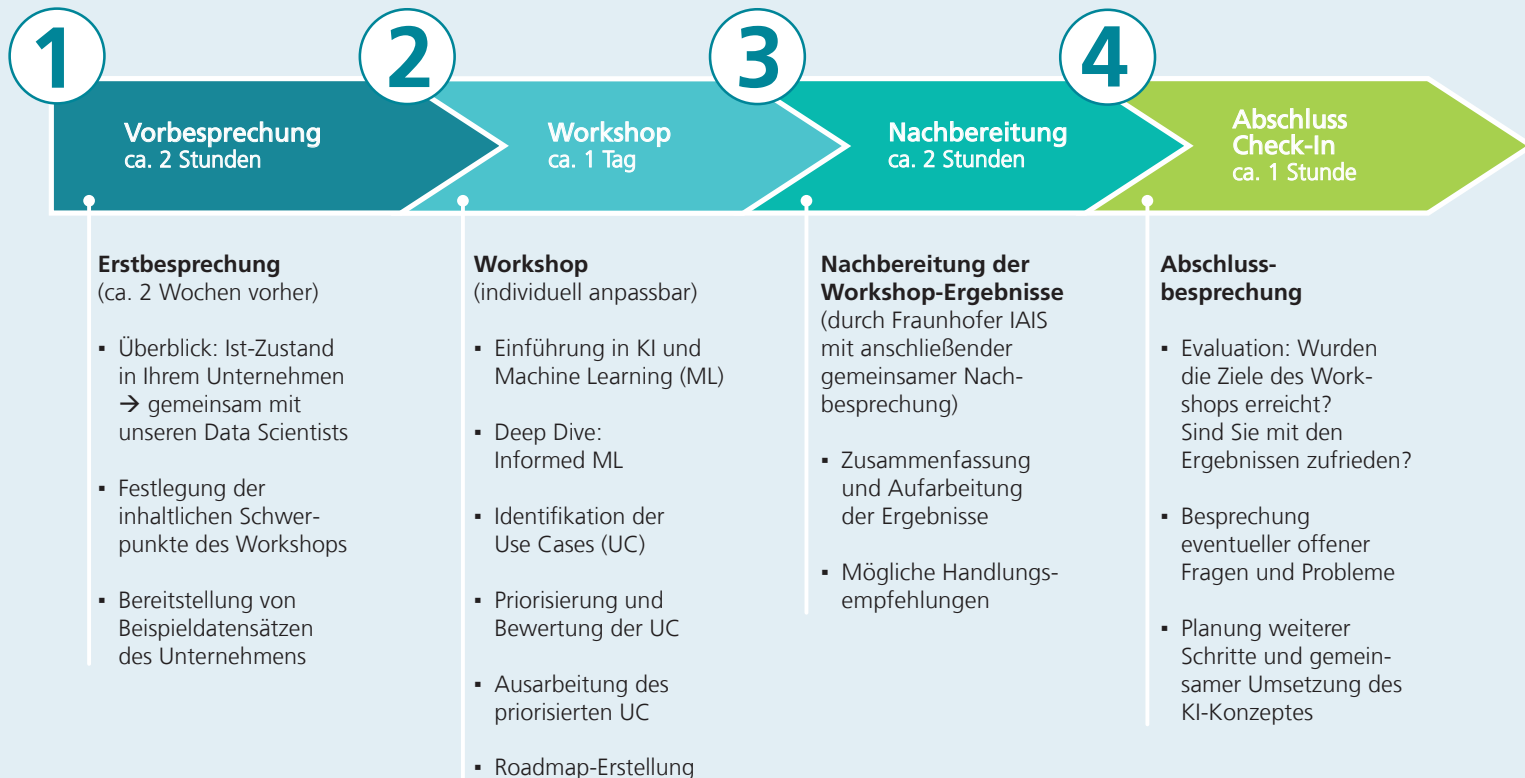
1

Vorbesprechung
ca. 2 Stunden

2

Workshop
ca. 1 Tag

3

Nachbereitung
ca. 2 Stunden

4

Abschluss
Check-In
ca. 1 Stunde

**Erstbesprechung**
(ca. 2 Wochen vorher)

- Überblick: Ist-Zustand in Ihrem Unternehmen → gemeinsam mit unseren Data Scientists
- Festlegung der inhaltlichen Schwerpunkte des Workshops
- Bereitstellung von Beispieldatensätzen des Unternehmens

**Workshop**
(individuell anpassbar)

- Einführung in KI und Machine Learning (ML)
- Deep Dive: Informed ML
- Identifikation der Use Cases (UC)
- Priorisierung und Bewertung der UC
- Ausarbeitung des priorisierten UC
- Roadmap-Erstellung

**Nachbereitung der Workshop-Ergebnisse**
(durch Fraunhofer IAIS mit anschließender gemeinsamer Nachbesprechung)

- Zusammenfassung und Aufarbeitung der Ergebnisse
- Mögliche Handlungsempfehlungen

**Abschlussbesprechung**

- Evaluation: Wurden die Ziele des Workshops erreicht? Sind Sie mit den Ergebnissen zufrieden?
- Besprechung eventueller offener Fragen und Probleme
- Planung weiterer Schritte und gemeinsamer Umsetzung des KI-Konzeptes